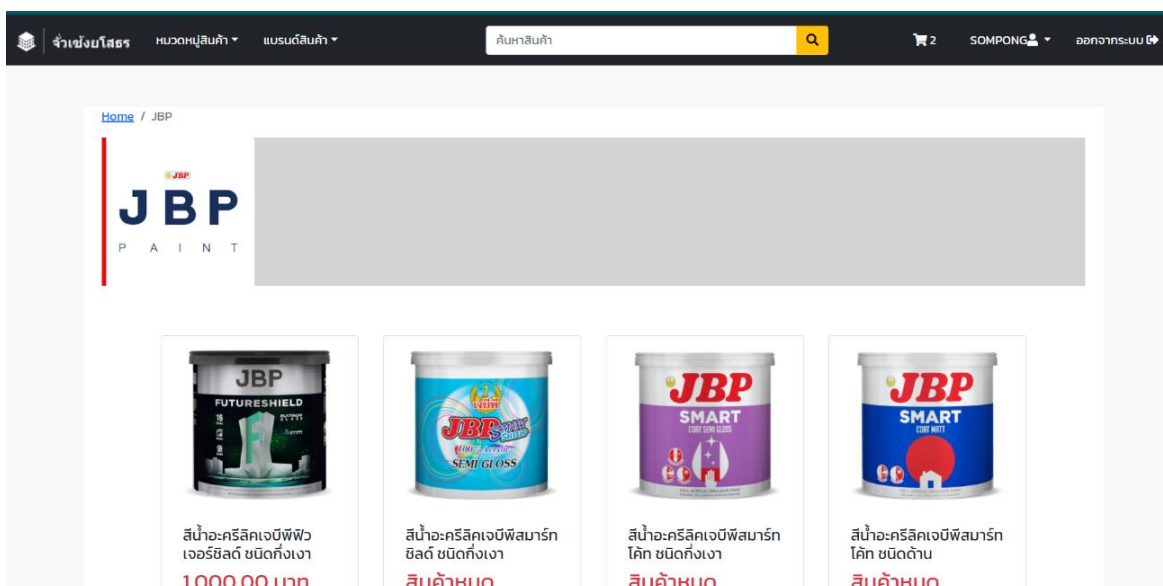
จั่วเซ่งยโสธร หมวดหมู่สินค้า ▾ แบรนด์สินค้า ▾

ค้นหาสินค้า

2 SOMPONG ▾ ออกจากระบบ

Home / JBP

JBP
JBP
PAINT

JBP
FUTURESHIELD

JBP SEMI GLOSS

JBP SMART COAT SEMI GLOSS

JBP SMART COAT MATT

สีน้ำอะครีลิคเจบีพีฟิวเจอร์ชิลด์ ชนิดกึ่งเงา
1,000.00 บาท

สีน้ำอะครีลิคเจบีพีสมาร์ทชิลด์ ชนิดกึ่งเงา
สินค้าหมด

สีน้ำอะครีลิคเจบีพีสมาร์ทโค้ท ชนิดกึ่งเงา
สินค้าหมด

สีน้ำอะครีลิคเจบีพีสมาร์ทโค้ท ชนิดด้าน
สินค้าหมด